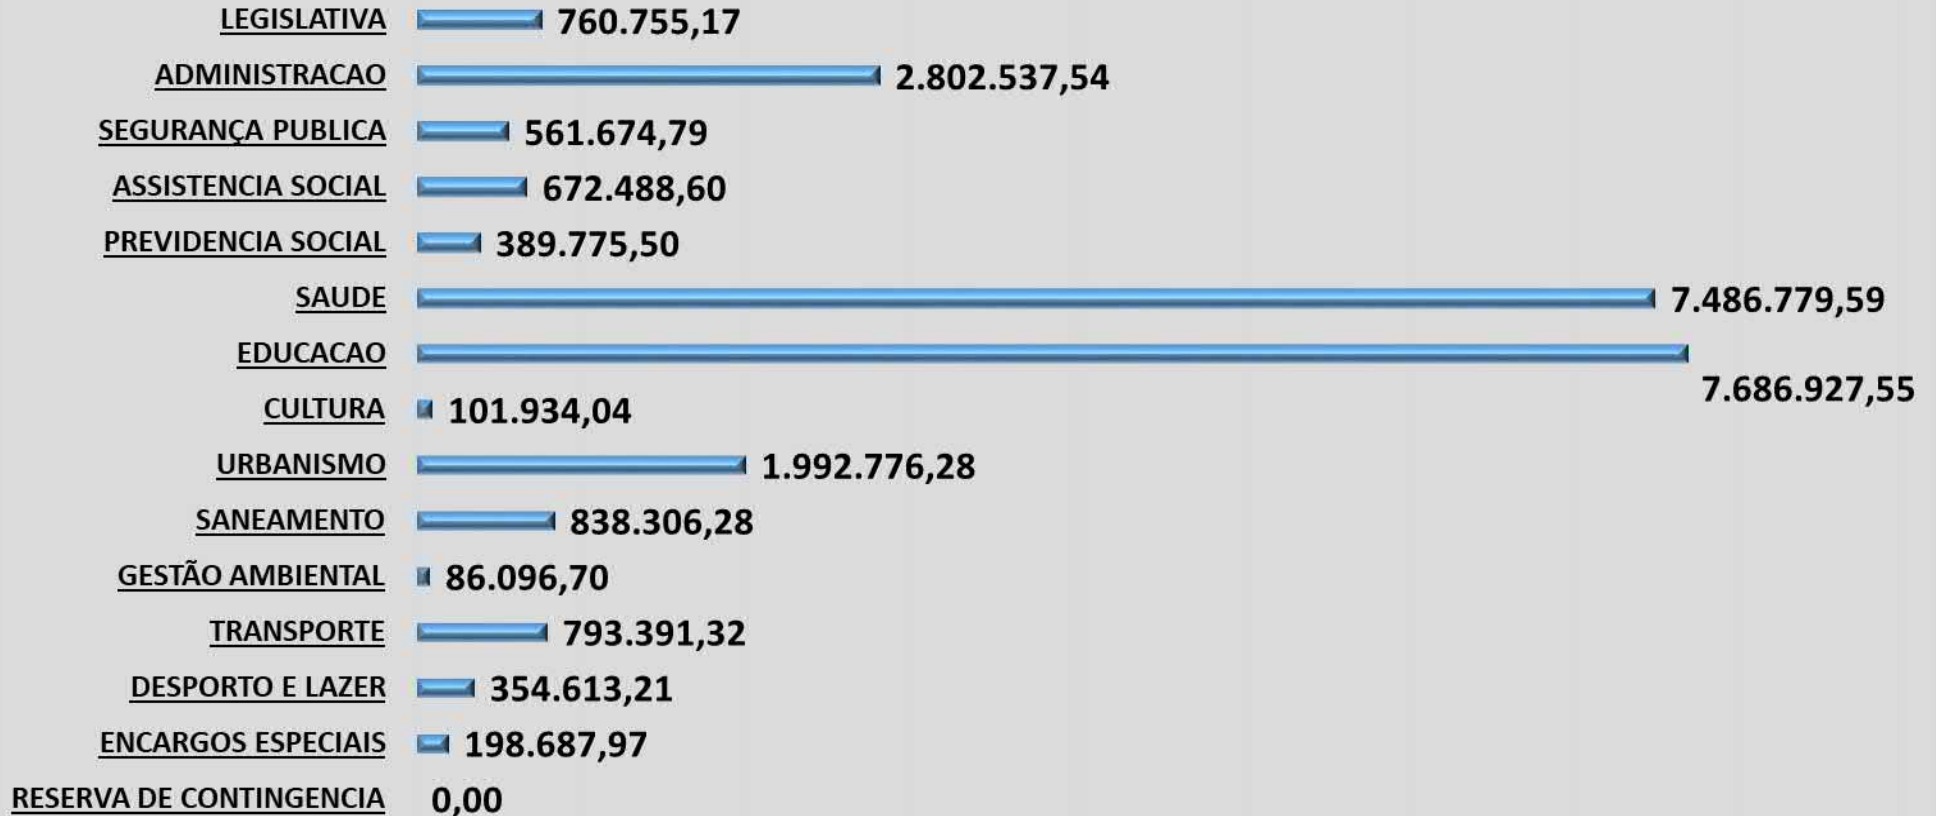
LEGISLATIVA 760.755,17
ADMINISTRACAO 2.802.537,54
SEGURANÇA PUBLICA 561.674,79
ASSISTENCIA SOCIAL 672.488,60
PREVIDENCIA SOCIAL 389.775,50
SAUDE 7.486.779,59
EDUCACAO 7.686.927,55
CULTURA 101.934,04
URBANISMO 1.992.776,28
SANEAMENTO 838.306,28
GESTÃO AMBIENTAL 86.096,70
TRANSPORTE 793.391,32
DESPORTO E LAZER 354.613,21
ENCARGOS ESPECIAIS 198.687,97
RESERVA DE CONTINGENCIA 0,00